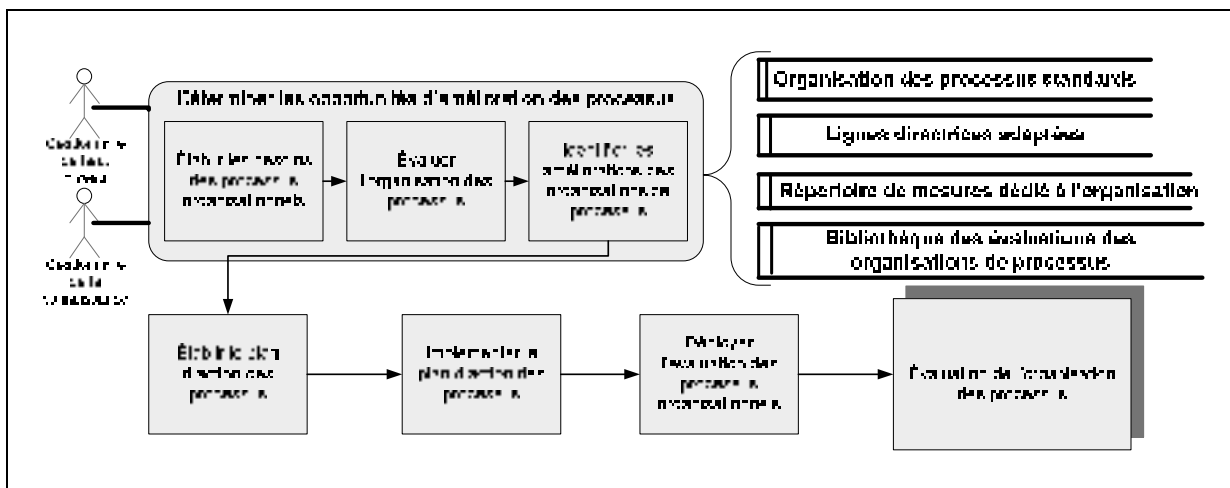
Déterminer les opportunités d'amélioration des processus

Gestionnaire de haut niveau

Gestionnaire de la compagnie

Établir les besoins des processus organisationnels

Évaluer l'organisation des processus

Identifier les améliorations des organisations de processus

Organisation des processus standards

Lignes directrices adaptées

Répertoire de mesures dédié à l'organisation

Bibliothèque des évaluations des organisations de processus

Établir le plan d'action des processus

Implémenter le plan d'action des processus

Déployer l'évaluation des processus organisationnels

Évaluation de l'amélioration des processus